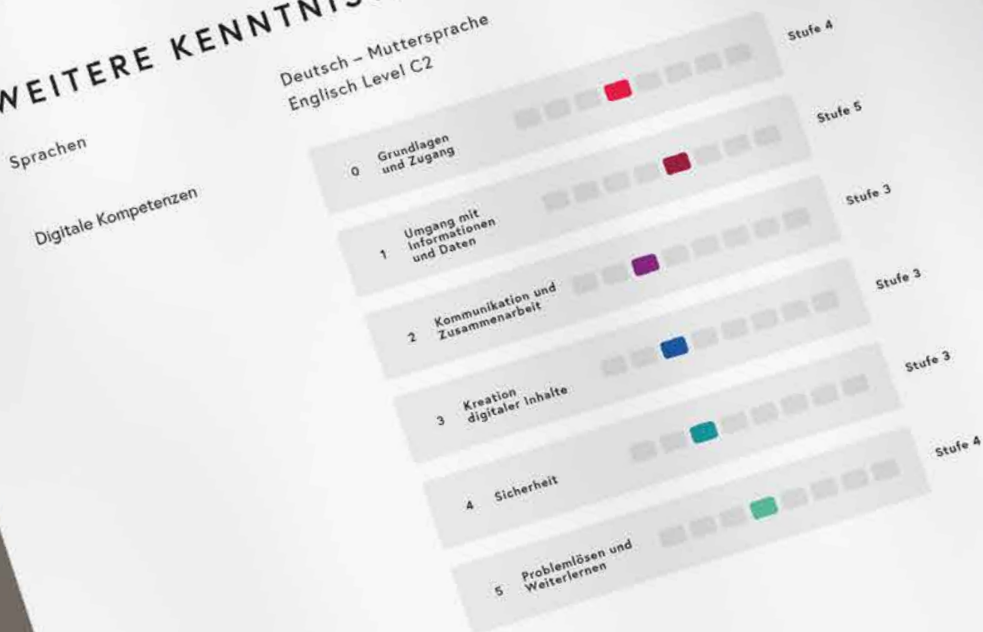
WEITERE KENNTNIS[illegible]

Sprachen

Deutsch – Muttersprache
Englisch Level C2

Digitale Kompetenzen

0 Grundlagen und Zugang
Stufe 4

1 Umgang mit Informationen und Daten
Stufe 5

2 Kommunikation und Zusammenarbeit
Stufe 3

3 Kreation digitaler Inhalte
Stufe 3

4 Sicherheit
Stufe 3

5 Problemlösen und Weiterlernen
Stufe 4